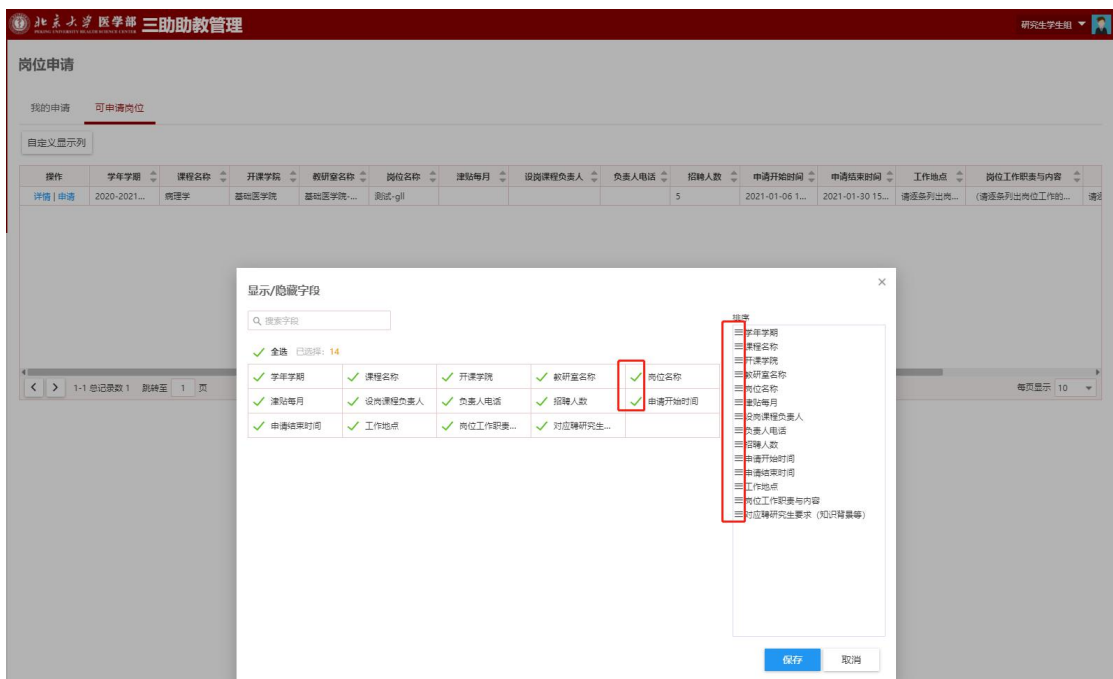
北京大学医学部 PEKING UNIVERSITY HEALTH SCIENCE CENTER 三助助教管理

研究生学生组

岗位申请

我的申请 可申请岗位

自定义显示列

| 操作 | 学年学期 | 课程名称 | 开课学院 | 教研室名称 | 岗位名称 | 津贴每月 | 设岗课程负责人 | 负责人电话 | 招聘人数 | 申请开始时间 | 申请结束时间 | 工作地点 | 岗位工作职责与内容 | 请 |
|---|---|---|---|---|---|---|---|---|---|---|---|---|---|---|
| 详情 \| 申请 | 2020-2021... | 病理学 | 基础医学院 | 基础医学院-... | 测试-gll | | | | 5 | 2021-01-06 1... | 2021-01-30 15... | 请逐条列出岗... | (请逐条列出岗位工作的... | 请 |

1-1 总记录数 1 跳转至 1 页

每页显示 10

显示/隐藏字段

搜索字段

全选 已选择: 14

| 学年学期 | 课程名称 | 开课学院 | 教研室名称 | 岗位名称 |
|---|---|---|---|---|
| 津贴每月 | 设岗课程负责人 | 负责人电话 | 招聘人数 | 申请开始时间 |
| 申请结束时间 | 工作地点 | 岗位工作职责... | 对应聘研究生... | |

排序
学年学期
课程名称
开课学院
教研室名称
岗位名称
津贴每月
设岗课程负责人
负责人电话
招聘人数
申请开始时间
申请结束时间
工作地点
岗位工作职责与内容
对应聘研究生要求（知识背景等）

保存 取消